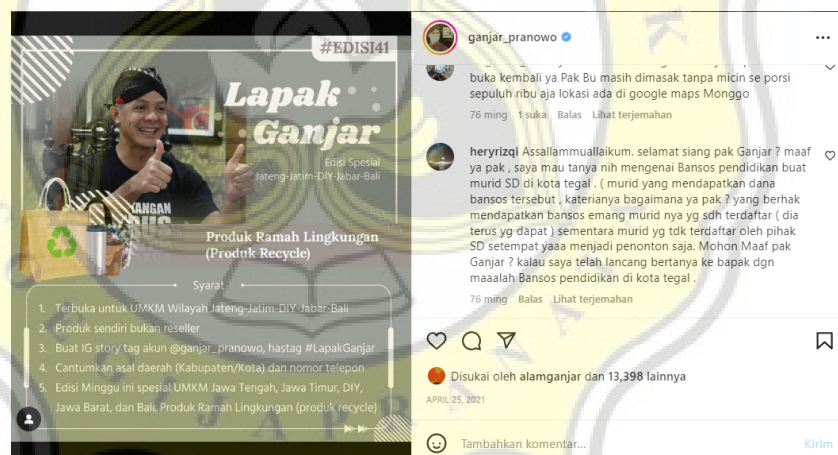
#EDISI41

Lapak Ganjar

Edisi Spesial Jateng-Jatim-DIY-Jabar-Bali

Produk Ramah Lingkungan (Produk Recycle)

Syarat

1. Terbuka untuk UMKM Wilayah Jateng-Jatim-DIY-Jabar-Bali
2. Produk sendiri bukan reseller
3. Buat IG story tag akun @ganjar_pranowo, hastag #LapakGanjar
4. Cantumkan asal daerah (Kabupaten/Kota) dan nomor telepon
5. Edisi Minggu ini spesial UMKM Jawa Tengah, Jawa Timur, DIY, Jawa Barat, dan Bali. Produk Ramah Lingkungan (produk recycle)

ganjar_pranowo

buka kembali ya Pak Bu masih dimasak tanpa micin se porsi sepuluh ribu aja lokasi ada di google maps Monggo

76 ming 1 suka Balas Lihat terjemahan

heryrizqi Assallammuallaikum. selamat siang pak Ganjar ? maaf ya pak , saya mau tanya nih mengenai Bansos pendidikan buat murid SD di kota tegal . ( murid yang mendapatkan dana bansos tersebut , kateriareanya bagaimana ya pak ? yang berhak mendapatkan bansos emang murid nya yg sdh terdaftar ( dia terus yg dapat ) sementara murid yg tdk terdaftar oleh pihak SD setempat yaaa menjadi penonton saja. Mohon Maaf pak Ganjar ? kalau saya telah lancang bertanya ke bapak dgn maaalah Bansos pendidikan di kota tegal .

76 ming Balas Lihat terjemahan

Disukai oleh alamganjar dan 13,398 lainnya

APRIL 25, 2021

Tambahkan komentar...

Kirim